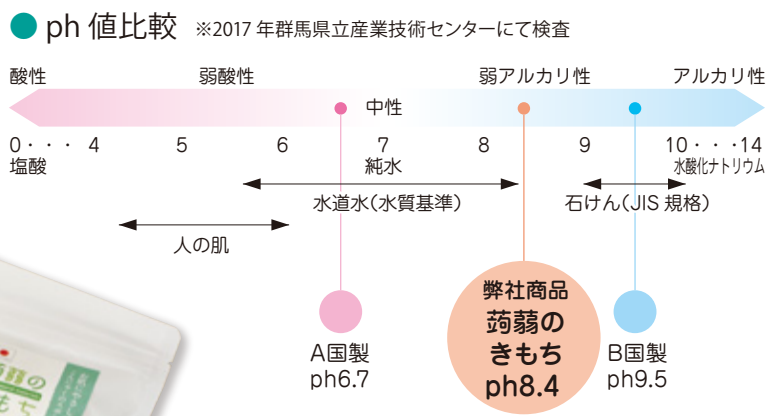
ph 値比較 ※2017 年群馬県立産業技術センターにて検査

酸性 弱酸性 弱アルカリ性 アルカリ性

中性

0・・・4 5 6 7 8 9 10・・・14

塩酸 純水 水酸化ナトリウム

水道水(水質基準) 石けん(JIS 規格)

人の肌

A国製 ph6.7

弊社商品 蒟蒻の きもち ph8.4

B国製 ph9.5